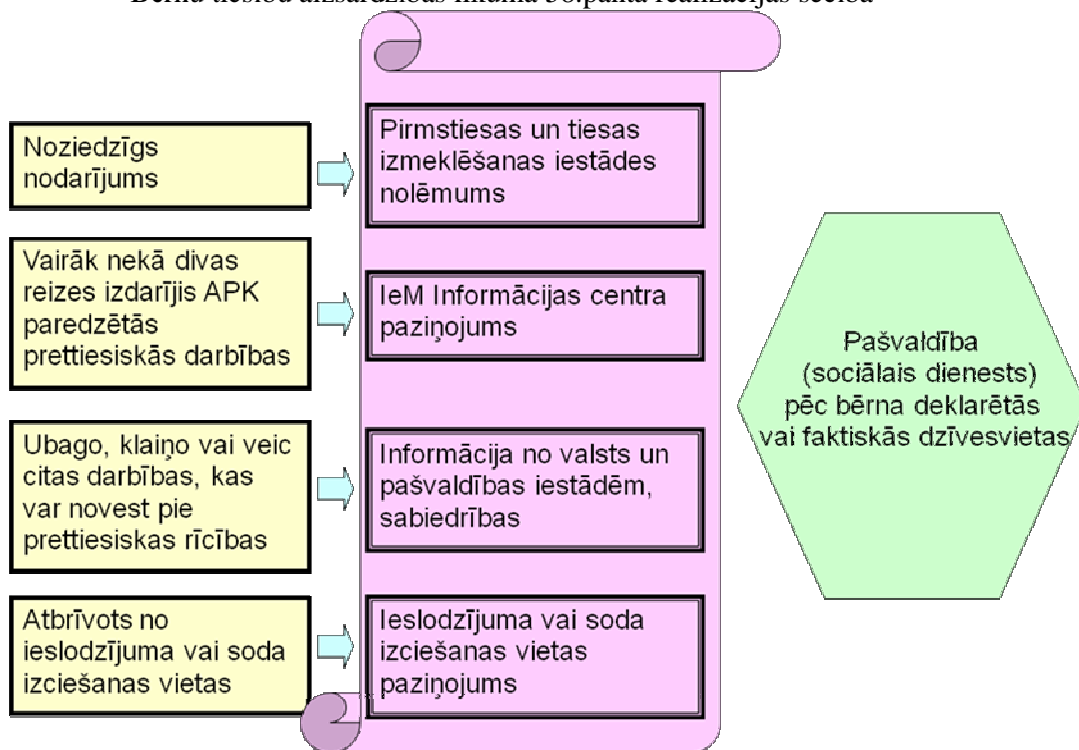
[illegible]

Noziedzīgs nodarījums

Pirmstiesas un tiesas izmeklēšanas iestādes nolēmums

Vairāk nekā divas reizes izdarījis APK paredzētās prettiesiskās darbības

IeM Informācijas centra paziņojums

Pašvaldība (sociālais dienests) pēc bērna deklarētās vai faktiskās dzīvesvietas

Ubago, klaiņo vai veic citas darbības, kas var novest pie prettiesiskas rīcības

Informācija no valsts un pašvaldības iestādēm, sabiedrības

Atbrīvots no ieslodzījuma vai soda izciešanas vietas

Ieslodzījuma vai soda izciešanas vietas paziņojums